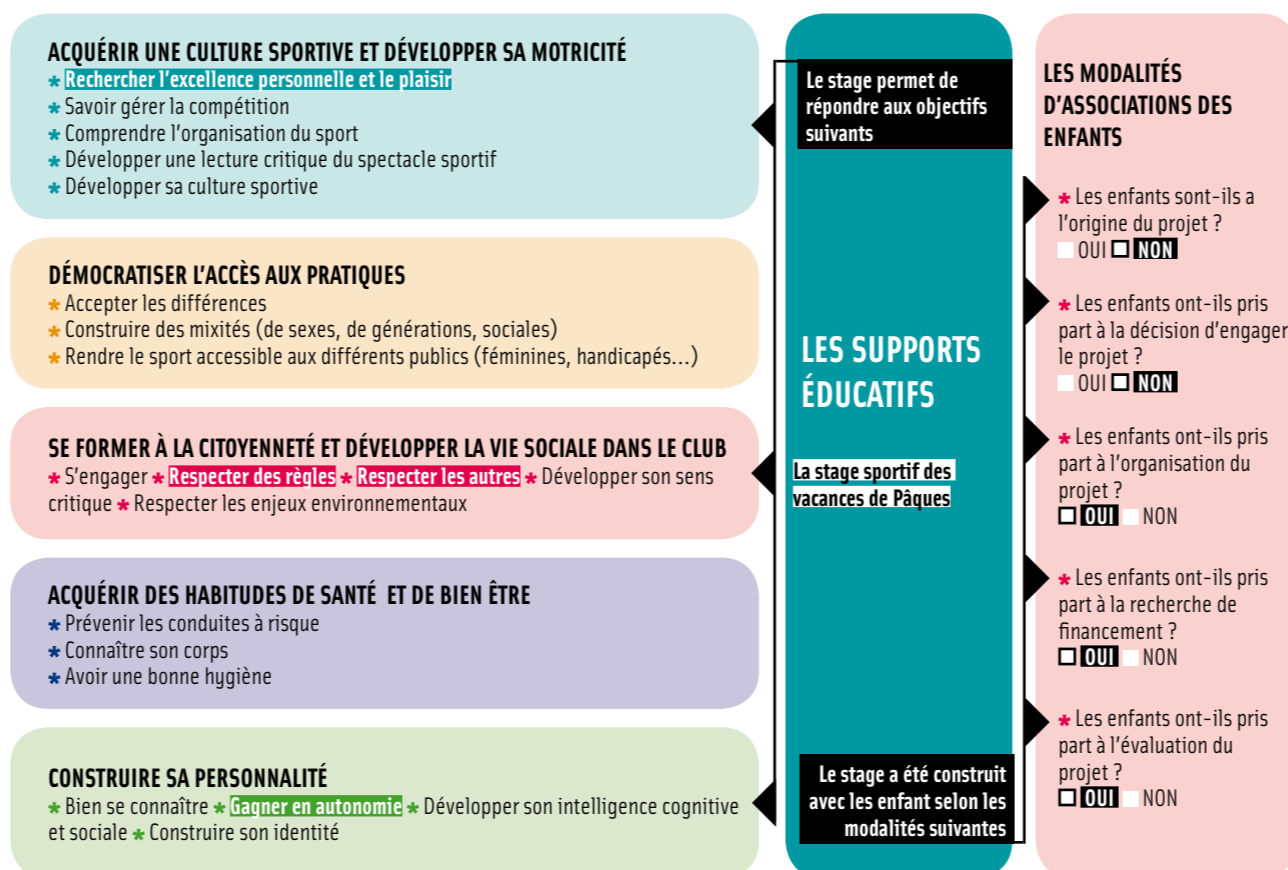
ACQUÉRIR UNE CULTURE SPORTIVE ET DÉVELOPPER SA MOTRICITÉ
* Rechercher l'excellence personnelle et le plaisir
* Savoir gérer la compétition
* Comprendre l'organisation du sport
* Développer une lecture critique du spectacle sportif
* Développer sa culture sportive

DÉMOCRATISER L'ACCÈS AUX PRATIQUES
* Accepter les différences
* Construire des mixités (de sexes, de générations, sociales)
* Rendre le sport accessible aux différents publics (féminines, handicapés…)

SE FORMER À LA CITOYENNETÉ ET DÉVELOPPER LA VIE SOCIALE DANS LE CLUB
* S'engager * Respecter des règles * Respecter les autres * Développer son sens critique * Respecter les enjeux environnementaux

ACQUÉRIR DES HABITUDES DE SANTÉ ET DE BIEN ÊTRE
* Prévenir les conduites à risque
* Connaître son corps
* Avoir une bonne hygiène

CONSTRUIRE SA PERSONNALITÉ
* Bien se connaître * Gagner en autonomie * Développer son intelligence cognitive et sociale * Construire son identité

Le stage permet de répondre aux objectifs suivants

LES SUPPORTS ÉDUCATIFS

La stage sportif des vacances de Pâques

Le stage a été construit avec les enfant selon les modalités suivantes

LES MODALITÉS D'ASSOCIATIONS DES ENFANTS

* Les enfants sont-ils a l'origine du projet ?
OUI NON

* Les enfants ont-ils pris part à la décision d'engager le projet ?
OUI NON

* Les enfants ont-ils pris part à l'organisation du projet ?
OUI NON

* Les enfants ont-ils pris part à la recherche de financement ?
OUI NON

* Les enfants ont-ils pris part à l'évaluation du projet ?
OUI NON